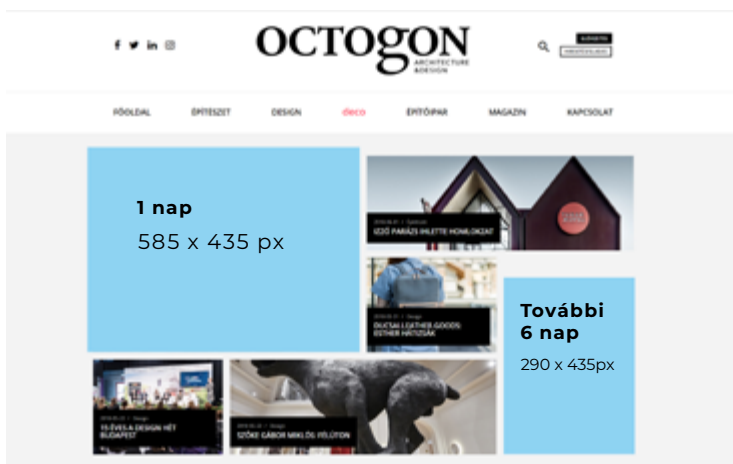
OCTOGON
ARCHITECTURE & DESIGN

ELŐFIZETÉS
HÍRLEVÉLFELIRATKOZÁS

FŐOLDAL ÉPÍTÉSZET DESIGN deco ÉPÍTŐIPAR MAGAZIN KAPCSOLAT

1 nap
585 x 435 px

2016.06.01 | Építészet
IZZÓ PARÁZS IHLETTE HOMLOKZAT

2016.06.01 | Design
DUCTAL LEATHER GOODS ESTHER HÁTIZSÁK

További 6 nap
290 x 435px

2016.05.31 | Design
15 ÉVES A DESIGN HÉT BUDAPEST

2016.05.31 | Design
SZŐKE GÁBOR MIKLÓS FELTÖN